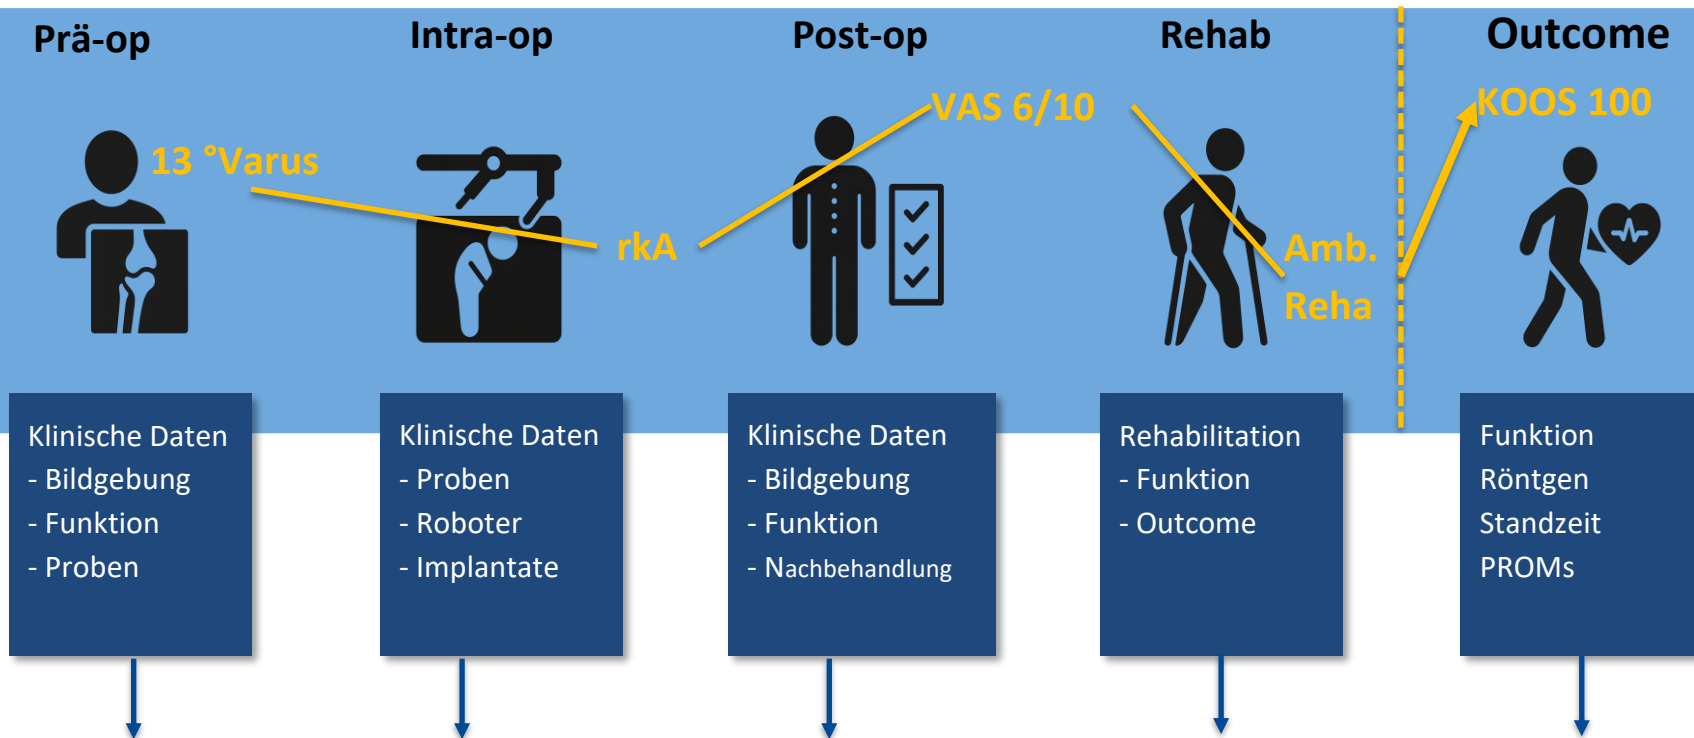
Prä-op

Intra-op

Post-op

Rehab

Outcome

13 °Varus

rkA

VAS 6/10

Amb. Reha

KOOS 100

Klinische Daten
- Bildgebung
- Funktion
- Proben

Klinische Daten
- Proben
- Roboter
- Implantate

Klinische Daten
- Bildgebung
- Funktion
- Nachbehandlung

Rehabilitation
- Funktion
- Outcome

Funktion
Röntgen
Standzeit
PROMs